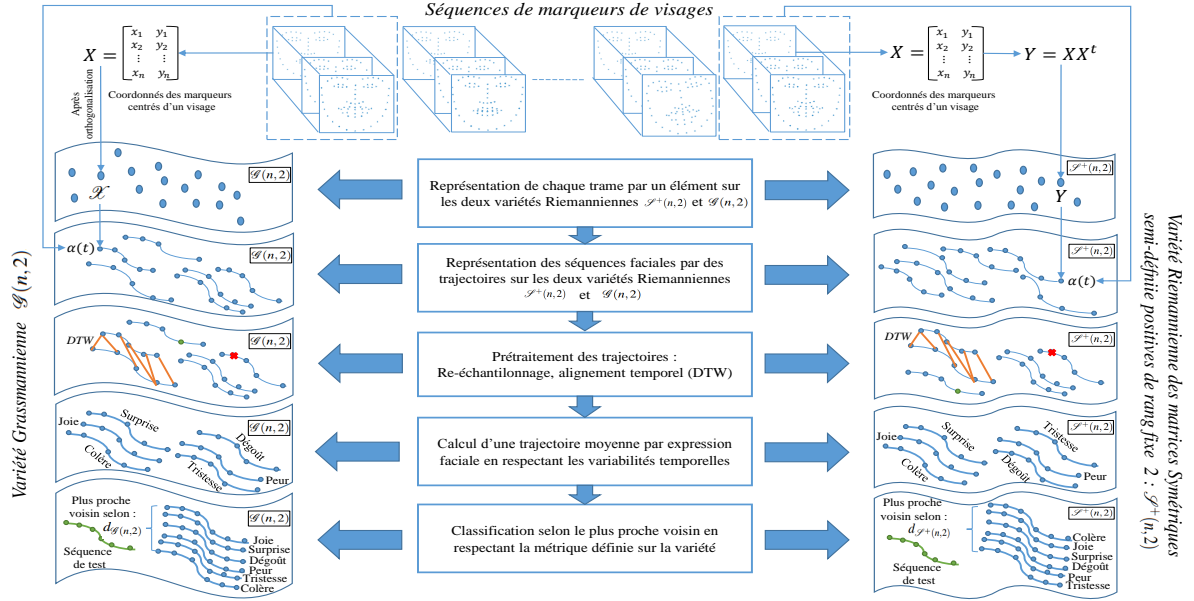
Séquences de marqueurs de visages

$X = \begin{bmatrix} x_1 & y_1 \\ x_2 & y_2 \\ \vdots & \vdots \\ x_n & y_n \end{bmatrix}$

Coordonnés des marqueurs centrés d'un visage

Après orthogonalisation

$X = \begin{bmatrix} x_1 & y_1 \\ x_2 & y_2 \\ \vdots & \vdots \\ x_n & y_n \end{bmatrix}$ $Y = XX^t$

Coordonnés des marqueurs centrés d'un visage

Variété Grassmannienne $\mathscr{G}(n,2)$

Variété Riemannienne des matrices Symétriques semi-définie positives de rang fixe 2 : $\mathscr{S}^+(n,2)$

$\mathscr{G}(n,2)$
$\mathscr{X}$

Représentation de chaque trame par un élément sur les deux variétés Riemanniennes $\mathscr{S}^+(n,2)$ et $\mathscr{G}(n,2)$

$\mathscr{S}^+(n,2)$
$Y$

$\alpha(t)$
$\mathscr{G}(n,2)$

Représentation des séquences faciales par des trajectoires sur les deux variétés Riemanniennes $\mathscr{S}^+(n,2)$ et $\mathscr{G}(n,2)$

$\mathscr{S}^+(n,2)$
$\alpha(t)$

DTW
$\mathscr{G}(n,2)$

Prétraitement des trajectoires : Re-échantillonnage, alignement temporel (DTW)

DTW
$\mathscr{S}^+(n,2)$

Joie
Surprise
$\mathscr{G}(n,2)$
Dégoût
Colère
Tristesse
Peur

Calcul d'une trajectoire moyenne par expression faciale en respectant les variabilités temporelles

$\mathscr{S}^+(n,2)$
Joie
Surprise
Tristesse
Colère
Dégoût
Peur

Plus proche voisin selon : $d_{\mathscr{G}(n,2)}$
Séquence de test
$\mathscr{G}(n,2)$
Joie
Surprise
Dégoût
Peur
Tristesse
Colère

Classification selon le plus proche voisin en respectant la métrique définie sur la variété

Plus proche voisin selon : $d_{\mathscr{S}^+(n,2)}$
Séquence de test
$\mathscr{S}^+(n,2)$
Colère
Joie
Surprise
Dégoût
Peur
Tristesse